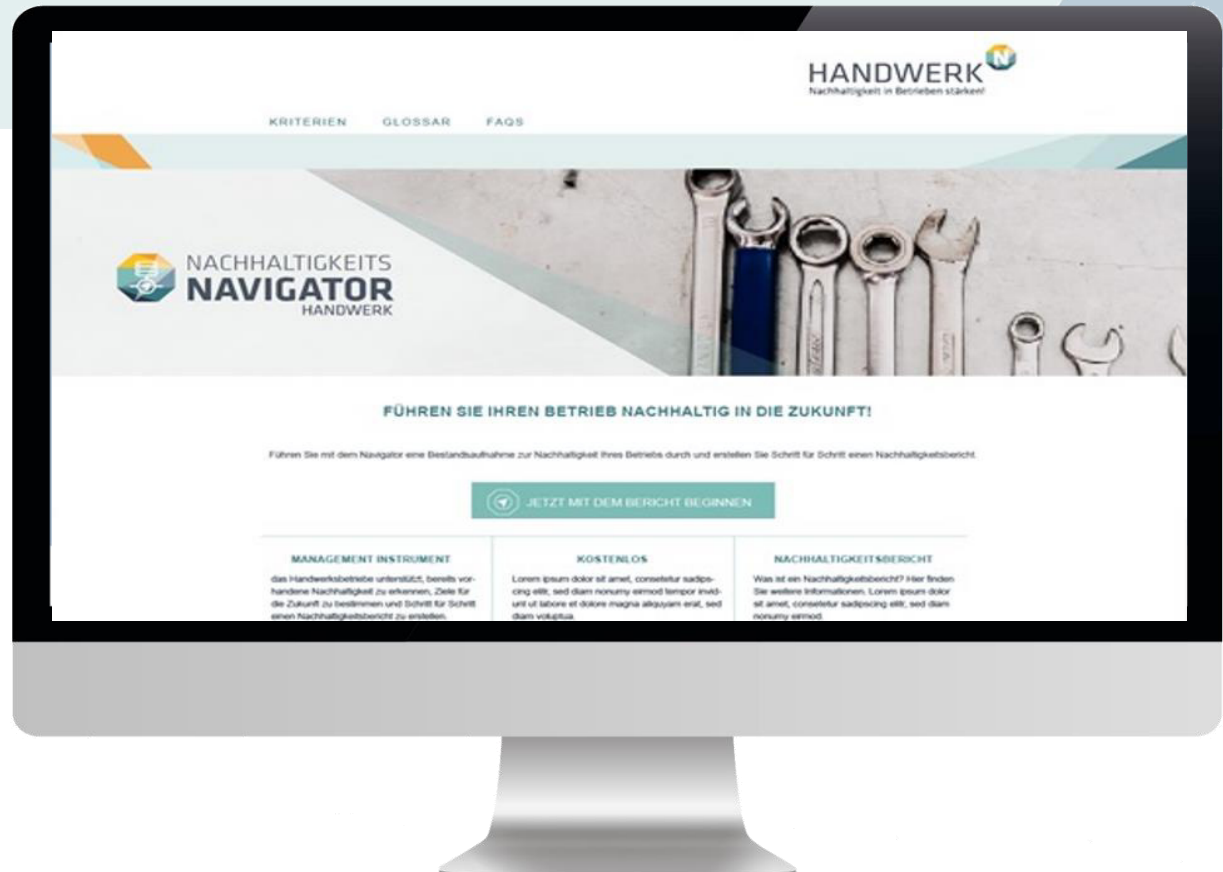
HANDWERK
Nachhaltigkeit in Betrieben stärken!

KRITERIEN GLOSSAR FAQS

NACHHALTIGKEITS NAVIGATOR HANDWERK

FÜHREN SIE IHREN BETRIEB NACHHALTIG IN DIE ZUKUNFT!

Führen Sie mit dem Navigator eine Bestandsaufnahme zur Nachhaltigkeit Ihres Betriebs durch und erstellen Sie Schritt für Schritt einen Nachhaltigkeitsbericht.

JETZT MIT DEM BERICHT BEGINNEN

MANAGEMENT INSTRUMENT

das Handwerksbetriebe unterstützt, bereits vorhandene Nachhaltigkeit zu erkennen, Ziele für die Zukunft zu bestimmen und Schritt für Schritt einen Nachhaltigkeitsbericht zu erstellen.

KOSTENLOS

Lorem ipsum dolor sit amet, consetetur sadipscing elitr, sed diam nonumy eirmod tempor invidunt ut labore et dolore magna aliquyam erat, sed diam voluptua.

NACHHALTIGKEITSBERICHT

Was ist ein Nachhaltigkeitsbericht? Hier finden Sie weitere Informationen. Lorem ipsum dolor sit amet, consetetur sadipscing elitr, sed diam nonumy eirmod